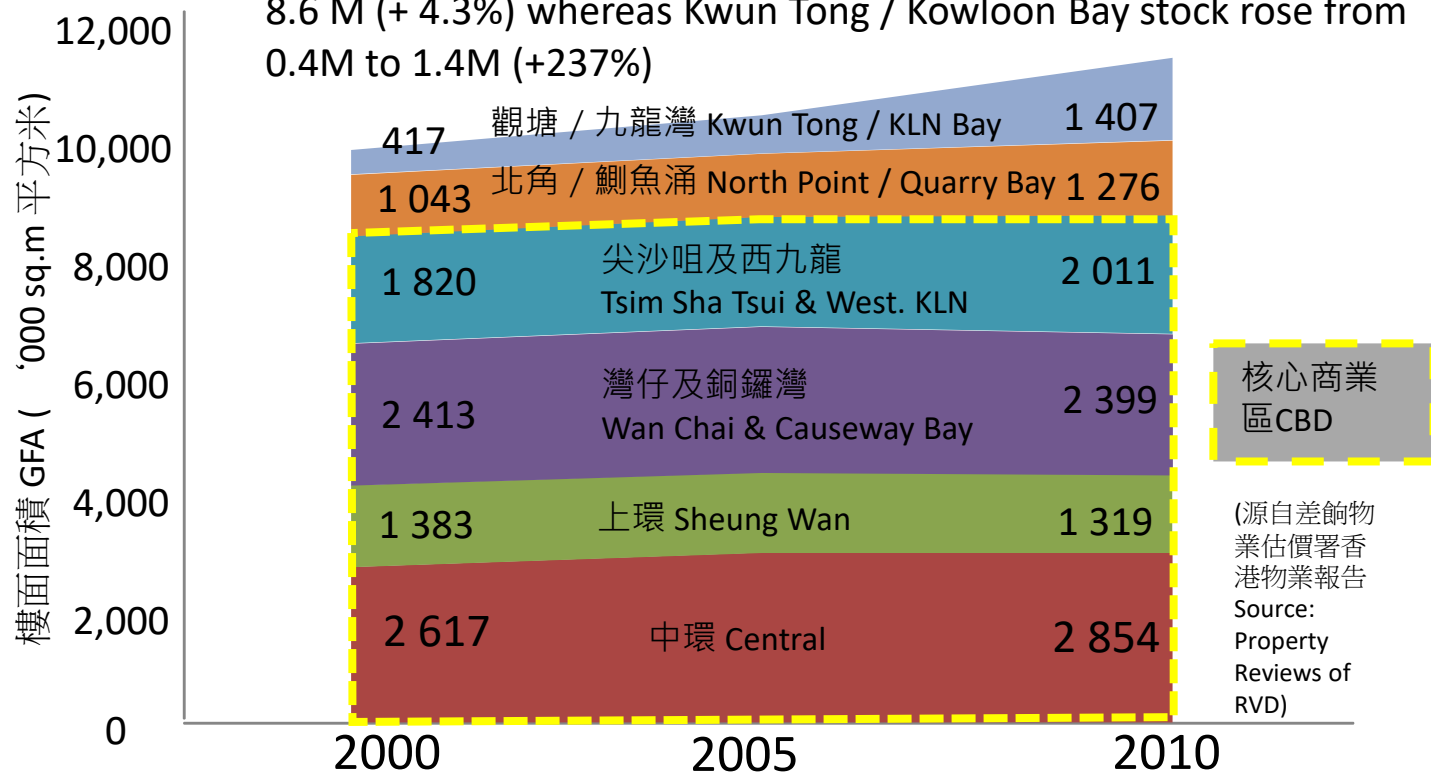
8.6 M (+ 4.3%) whereas Kwun Tong / Kowloon Bay stock rose from 0.4M to 1.4M (+237%)

12,000
10,000
8,000
6,000
4,000
2,000
0

樓面面積 GFA ( '000 sq.m 平方米)

417
觀塘 / 九龍灣 Kwun Tong / KLN Bay
1 407

1 043
北角 / 鰂魚涌 North Point / Quarry Bay
1 276

1 820
尖沙咀及西九龍
Tsim Sha Tsui & West. KLN
2 011

2 413
灣仔及銅鑼灣
Wan Chai & Causeway Bay
2 399

1 383
上環 Sheung Wan
1 319

2 617
中環 Central
2 854

核心商業區CBD

(源自差餉物業估價署香港物業報告 Source: Property Reviews of RVD)

2000
2005
2010